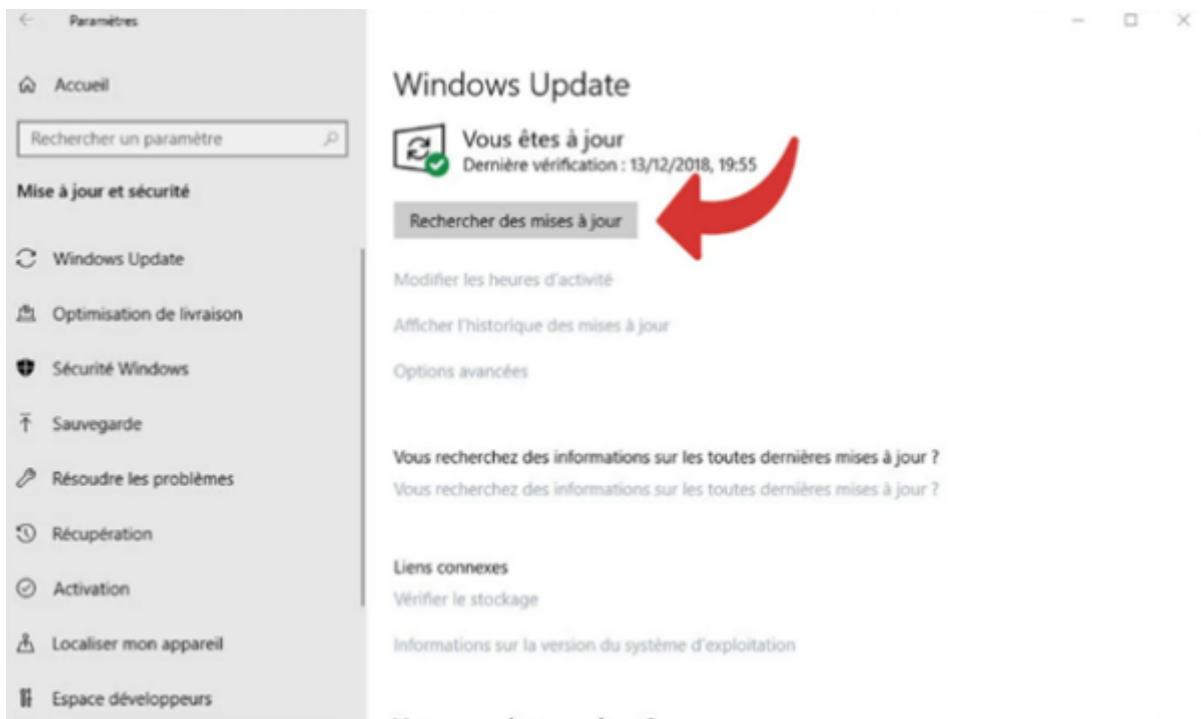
Paramètres

Accueil

Rechercher un paramètre

Mise à jour et sécurité

Windows Update

Optimisation de livraison

Sécurité Windows

Sauvegarde

Résoudre les problèmes

Récupération

Activation

Localiser mon appareil

Espace développeurs

Windows Update

Vous êtes à jour
Dernière vérification : 13/12/2018, 19:55

Rechercher des mises à jour

Modifier les heures d'activité

Afficher l'historique des mises à jour

Options avancées

Vous recherchez des informations sur les toutes dernières mises à jour ?

Vous recherchez des informations sur les toutes dernières mises à jour ?

Liens connexes

Vérifier le stockage

Informations sur la version du système d'exploitation

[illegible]